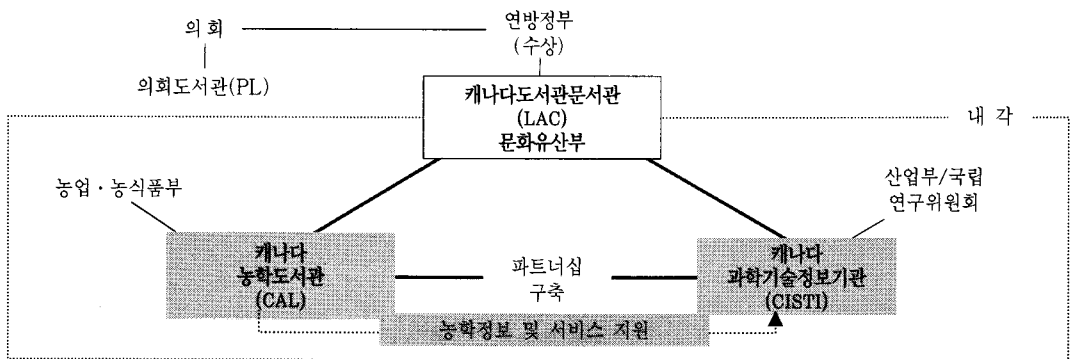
의 회

의회도서관(PL)

연방정부
(수상)

캐나다도서관문서관
(LAC)
문화유산부

내 각

농업・농식품부

산업부/국립
연구위원회

캐나다
농학도서관
(CAL)

파트너십
구축

캐나다
과학기술정보기관
(CISTI)

농학정보 및 서비스 지원